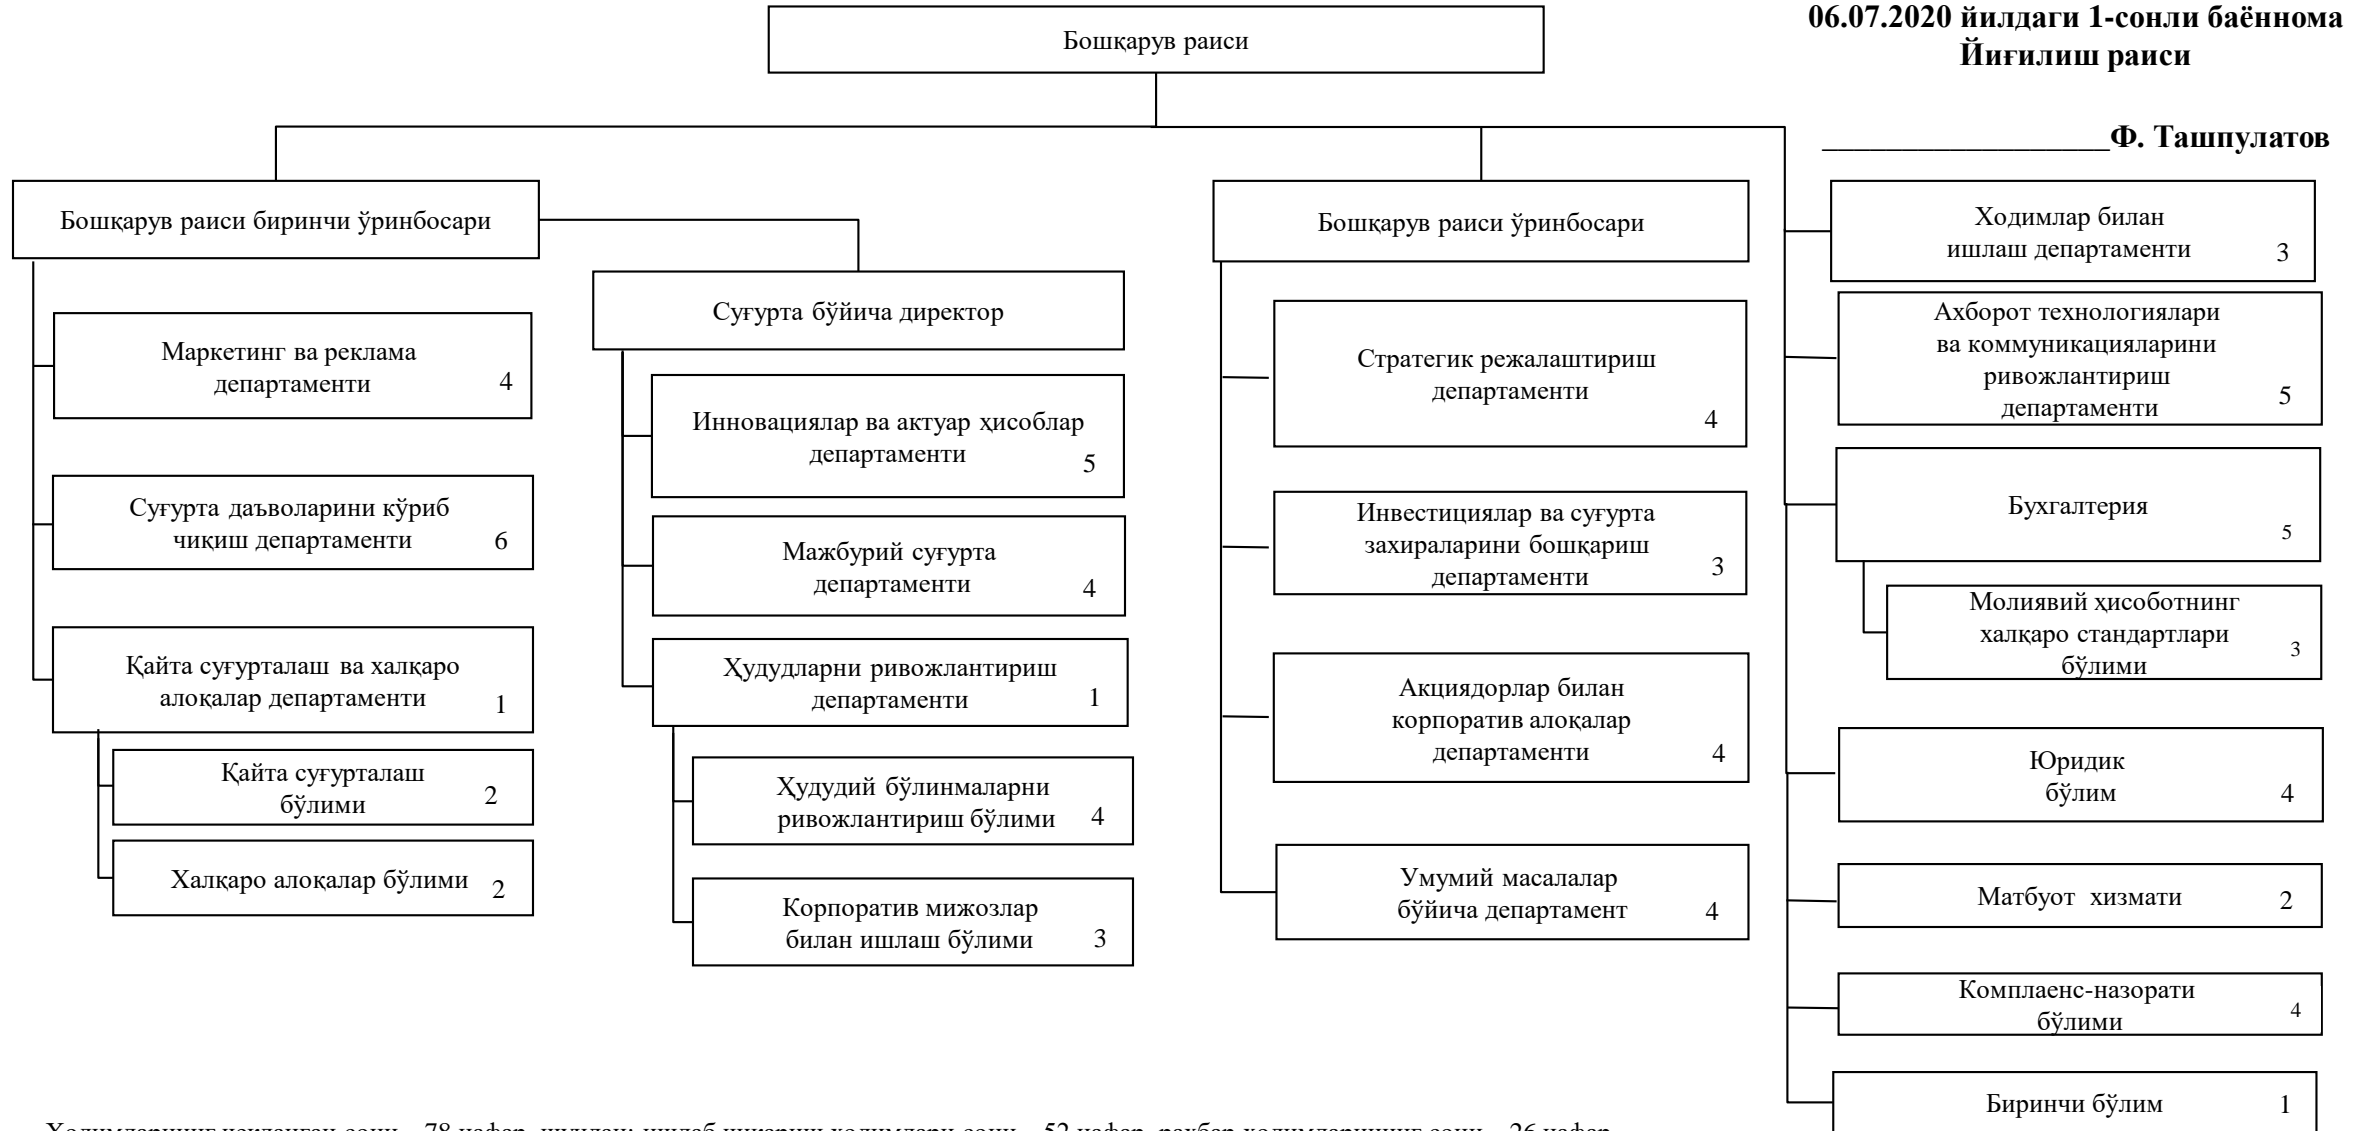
06.07.2020 йилдаги 1-сонли баённома
Йиғилиш раиси

__________________Ф. Ташпулатов

Бошқарув раиси

Бошқарув раиси биринчи ўринбосари

Маркетинг ва реклама департаменти 4

Суғурта даъволарини кўриб чиқиш департаменти 6

Қайта суғурталаш ва халқаро алоқалар департаменти 1

Қайта суғурталаш бўлими 2

Халқаро алоқалар бўлими 2

Суғурта бўйича директор

Инновациялар ва актуар ҳисоблар департаменти 5

Мажбурий суғурта департаменти 4

Ҳудудларни ривожлантириш департаменти 1

Ҳудудий бўлинмаларни ривожлантириш бўлими 4

Корпоратив мижозлар билан ишлаш бўлими 3

Бошқарув раиси ўринбосари

Стратегик режалаштириш департаменти 4

Инвестициялар ва суғурта захираларини бошқариш департаменти 3

Акциядорлар билан корпоратив алоқалар департаменти 4

Умумий масалалар бўйича департамент 4

Ходимлар билан ишлаш департаменти 3

Ахборот технологиялари ва коммуникацияларини ривожлантириш департаменти 5

Бухгалтерия 5

Молиявий ҳисоботнинг халқаро стандартлари бўлими 3

Юридик бўлим 4

Матбуот хизмати 2

Комплаенс-назорати бўлими 4

Биринчи бўлим 1

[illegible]